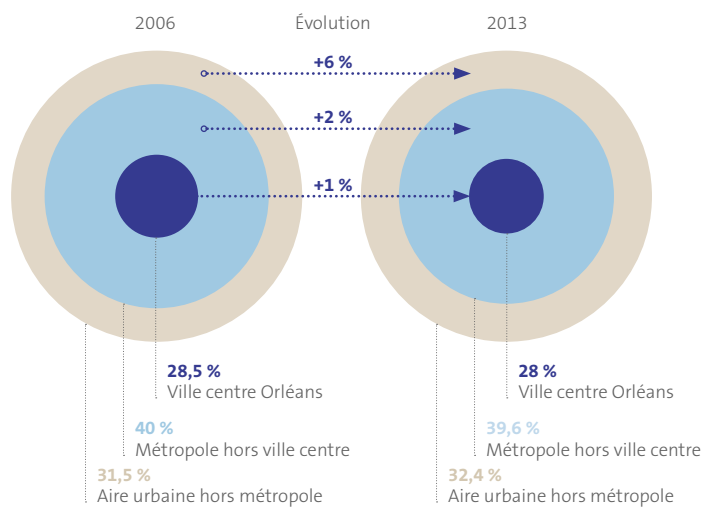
2006

Évolution

2013

+6 %

+2 %

+1 %

28,5 %
Ville centre Orléans

40 %
Métropole hors ville centre

31,5 %
Aire urbaine hors métropole

28 %
Ville centre Orléans

39,6 %
Métropole hors ville centre

32,4 %
Aire urbaine hors métropole